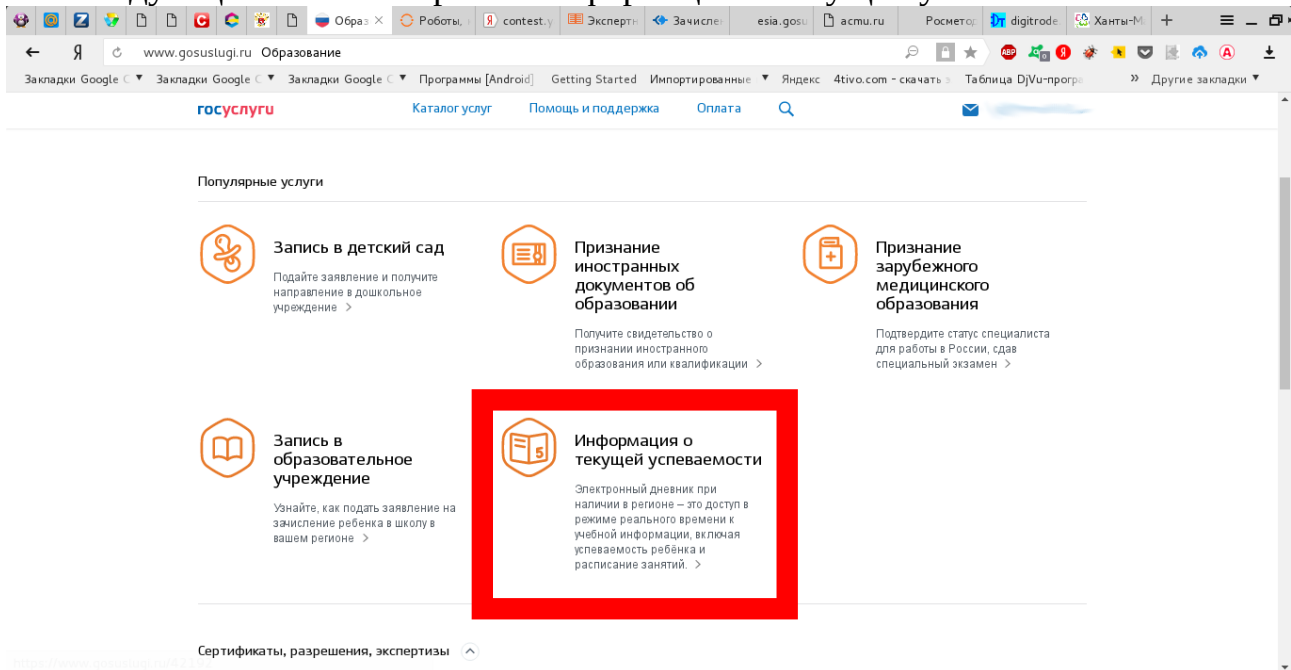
Образ × Роботы, contest.y Эксперт Зачисле esia.gosu acmu.ru Росметр digitrode Ханты-М

Я www.gosuslugi.ru Образование

Закладки Google Закладки Google Закладки Google Программы [Android] Getting Started Импортированные Яндекс 4tivo.com - скачать Таблица DjVu-програ » Другие закладки

госуслуги Каталог услуг Помощь и поддержка Оплата

Популярные услуги

Запись в детский сад
Подайте заявление и получите направление в дошкольное учреждение >

Признание иностранных документов об образовании
Получите свидетельство о признании иностранного образования или квалификации >

Признание зарубежного медицинского образования
Подтвердите статус специалиста для работы в России, сдав специальный экзамен >

Запись в образовательное учреждение
Узнайте, как подать заявление на зачисление ребенка в школу в вашем регионе >

Информация о текущей успеваемости
Электронный дневник при наличии в регионе – это доступ в режиме реального времени к учебной информации, включая успеваемость ребёнка и расписание занятий. >

Сертификаты, разрешения, экспертизы

https://www.gosuslugi.ru/42192